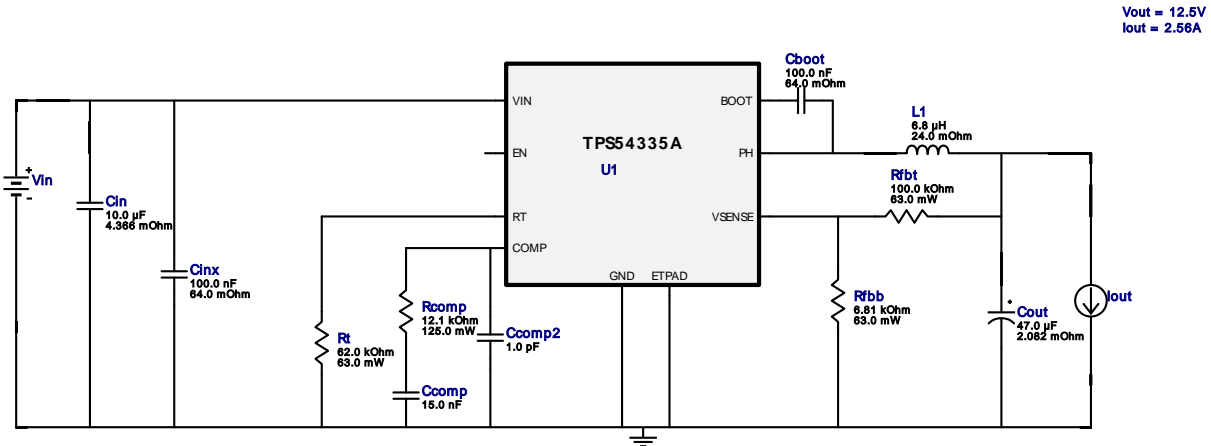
Vout = 12.5V
Iout = 2.56A

Cboot
100.0 nF
64.0 mOhm

L1
6.8 µH
24.0 mOhm

Rfbt
100.0 kOhm
63.0 mW

VIN
EN
RT
COMP
BOOT
PH
VSENSE
GND
ETPAD

TPS54335A
U1

Vin
+
-

Cin
10.0 µF
4.366 mOhm

Cinx
100.0 nF
64.0 mOhm

Rt
62.0 kOhm
63.0 mW

Rcomp
12.1 kOhm
125.0 mW

Ccomp2
1.0 pF

Ccomp
15.0 nF

Rfbb
6.81 kOhm
63.0 mW

Cout
47.0 µF
2.082 mOhm

Iout